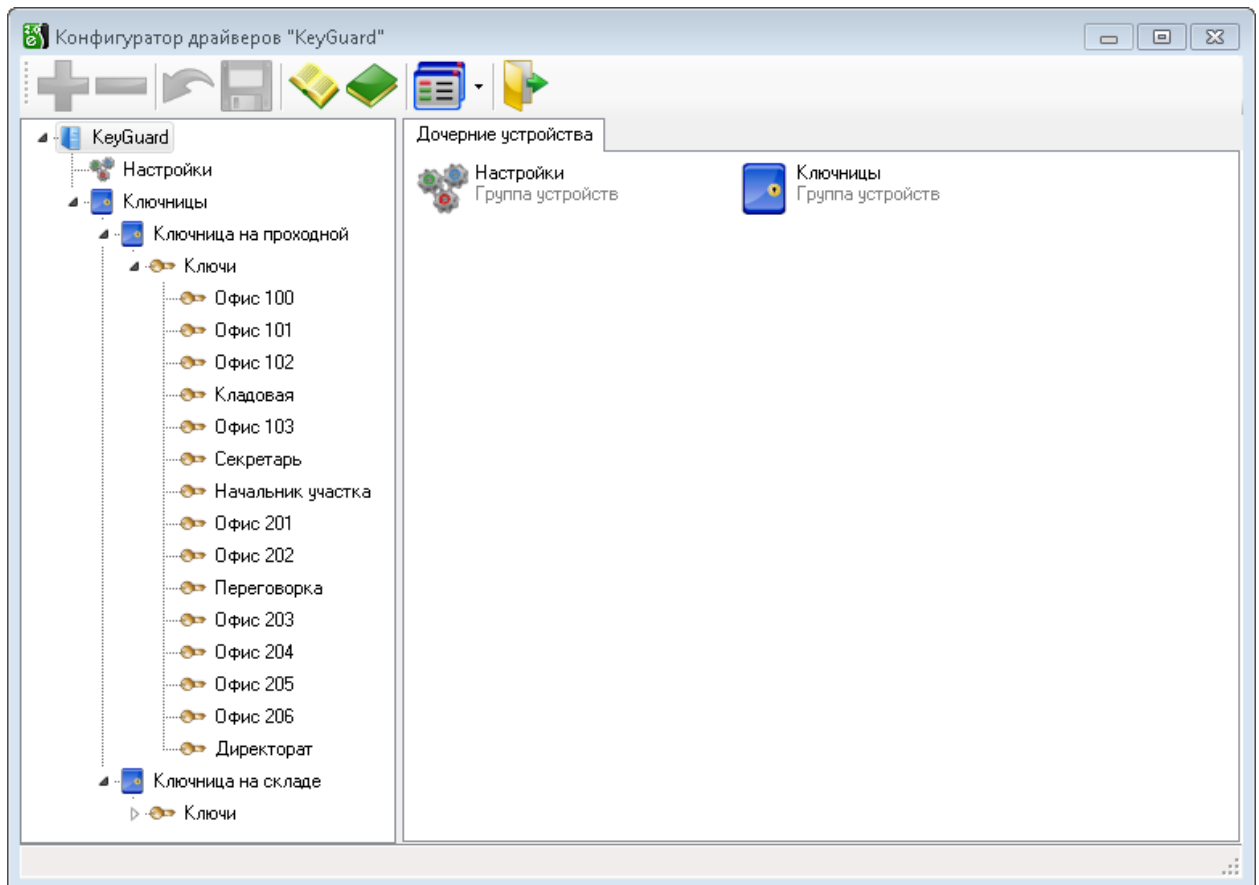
Конфигуратор драйверов "KeyGuard"

KeyGuard
Настройки
Ключницы
Ключница на проходной
Ключи
Офис 100
Офис 101
Офис 102
Кладовая
Офис 103
Секретарь
Начальник участка
Офис 201
Офис 202
Переговорка
Офис 203
Офис 204
Офис 205
Офис 206
Директорат
Ключница на складе
Ключи

Дочерние устройства

Настройки
Группа устройств

Ключницы
Группа устройств